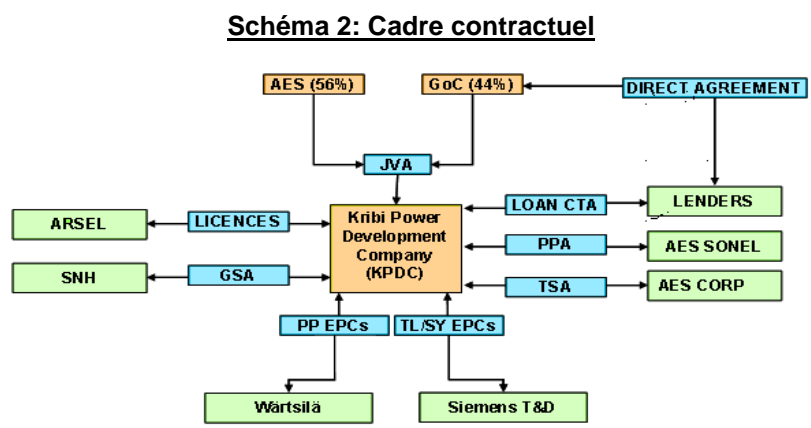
Schéma 2: Cadre contractuel

AES (56%)

GoC (44%)

DIRECT AGREEMENT

JVA

ARSEL

LICENCES

Kribi Power Development Company (KPDC)

LOAN CTA

LENDERS

PPA

AES SONEL

SNH

GSA

TSA

AES CORP

PP EPCs

TL/SY EPCs

Wärtsilä

Siemens T&D